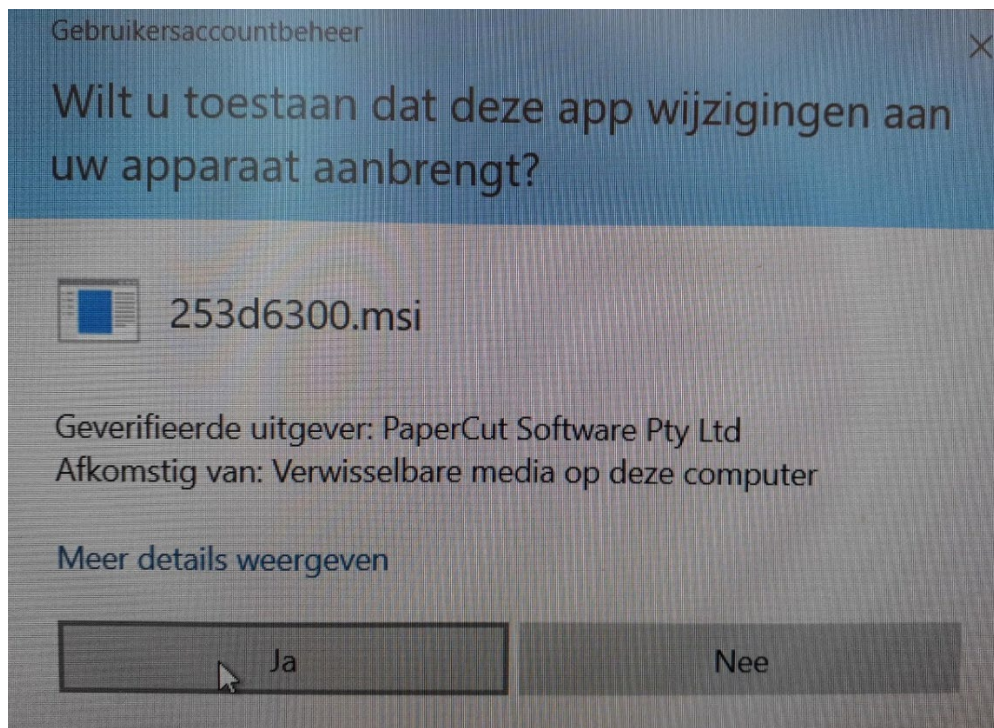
Gebruikersaccountbeheer

×

Wilt u toestaan dat deze app wijzigingen aan uw apparaat aanbrengt?

253d6300.msi

Geverifieerde uitgever: PaperCut Software Pty Ltd
Afkomstig van: Verwisselbare media op deze computer

Meer details weergeven

Ja

Nee